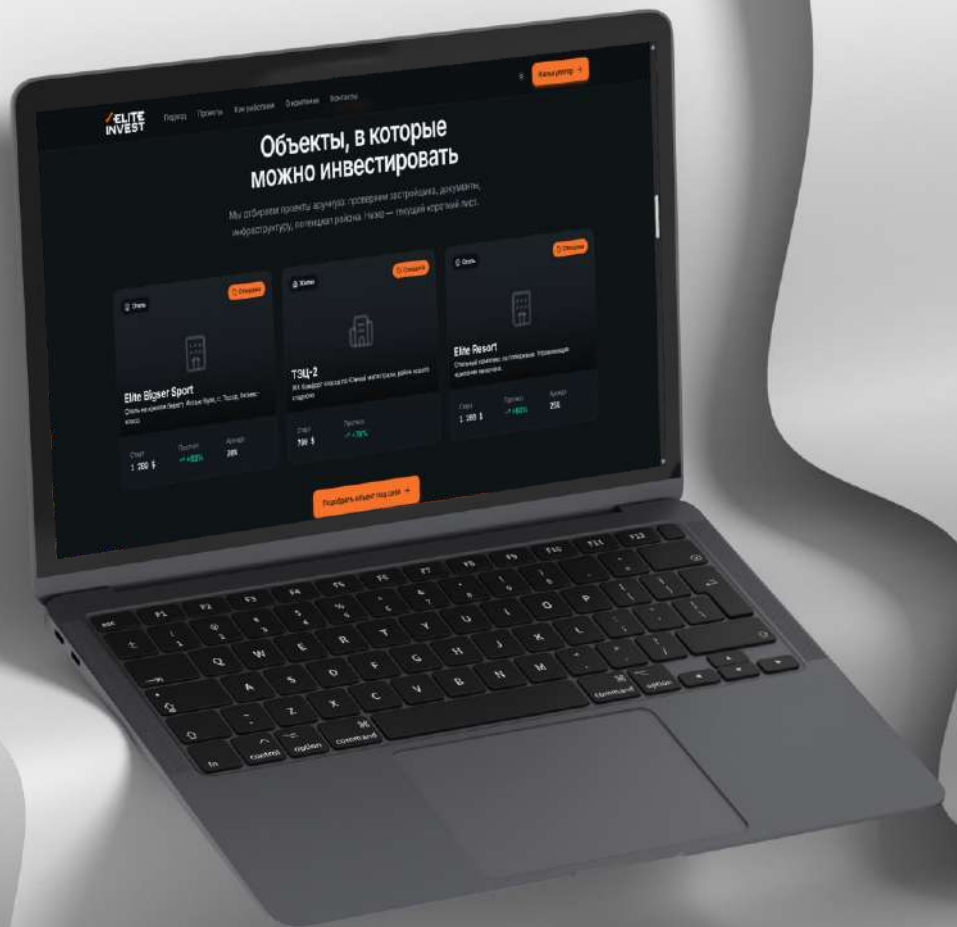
ELITE INVEST

Подход Проекты Как работаем Сопровождение Контакты

Начать разговор →

Объекты, в которые можно инвестировать

Мы отбираем проекты вручную: проверяем застройщика, документы, инфраструктуру, потенциал района. Ниже — текущий короткий лист.

Отель
Стройка
Elite Bigser Sport
Отель на южном берегу Иссык-Куля, с. Тосор, бизнес-класс
Старт
1 200 $
Прогноз
↗ +80%
Аренда
20%

Жилое
Стройка
ТЭЦ-2
ЖК Комфорт-класса в Южной магистрали, район нового кадастра
Старт
700 $
Прогноз
↗ +70%

Отель
Стройка
Elite Resort
Отельный комплекс на побережье. Управляющая компания включена.
Старт
1 300 $
Прогноз
↗ +80%
Аренда
25%

Подобрать объект под цели →

esc F1 F2 F3 F4 F5 F6 F7 F8 F9 F10 F11 F12
Q W E R T Y U I O P
A S D F G H J K L
Z X C V B N M
fn control option command command option